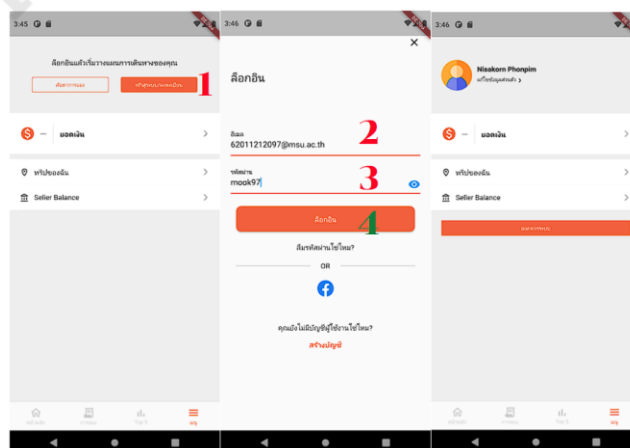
3:45

ล็อกอินแล้วเริ่มวางแผนการเดินทางของคุณ

สมัครสมาชิก

เข้าสู่ระบบ

1

$ — ยอดเงิน

ทริปของฉัน

Seller Balance

3:46

ล็อกอิน

อีเมล
62011212097@msu.ac.th

2

รหัสผ่าน
mook97

3

ล็อกอิน

4

ลืมรหัสผ่านใช่ไหม?

OR

คุณยังไม่มีบัญชีผู้ใช้งานใช่ไหม?

สร้างบัญชี

3:46

Nisakorn Phonpim

แก้ไขข้อมูลส่วนตัว >

$ — ยอดเงิน

ทริปของฉัน

Seller Balance

ออกจากระบบ